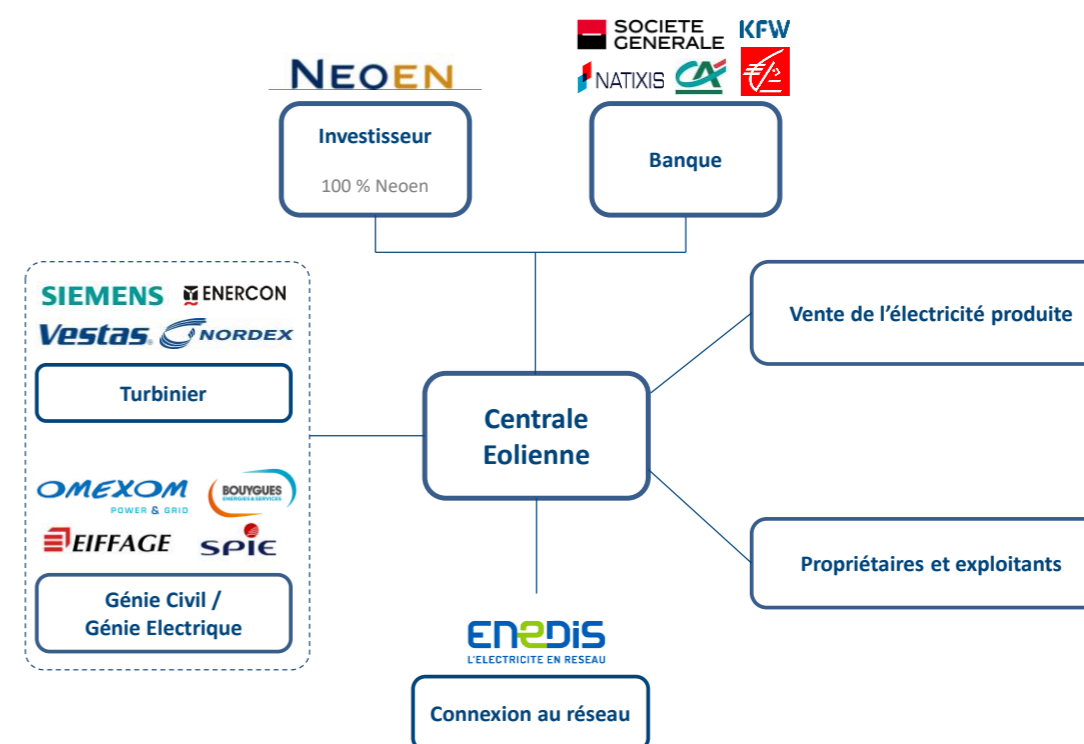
NEOEN

Investisseur

100 % Neoen

SOCIETE GENERALE
KFW
NATIXIS
CA

Banque

SIEMENS
ENERCON
Vestas
NORDEX

Turbinier

Vente de l'électricité produite

Centrale Eolienne

OMEXOM
POWER & GRID
BOUYGUES
ENERGIES & SERVICES
EIFFAGE
SPIE

Génie Civil / Génie Electrique

Propriétaires et exploitants

ENEDIS
L'ELECTRICITE EN RESEAU

Connexion au réseau